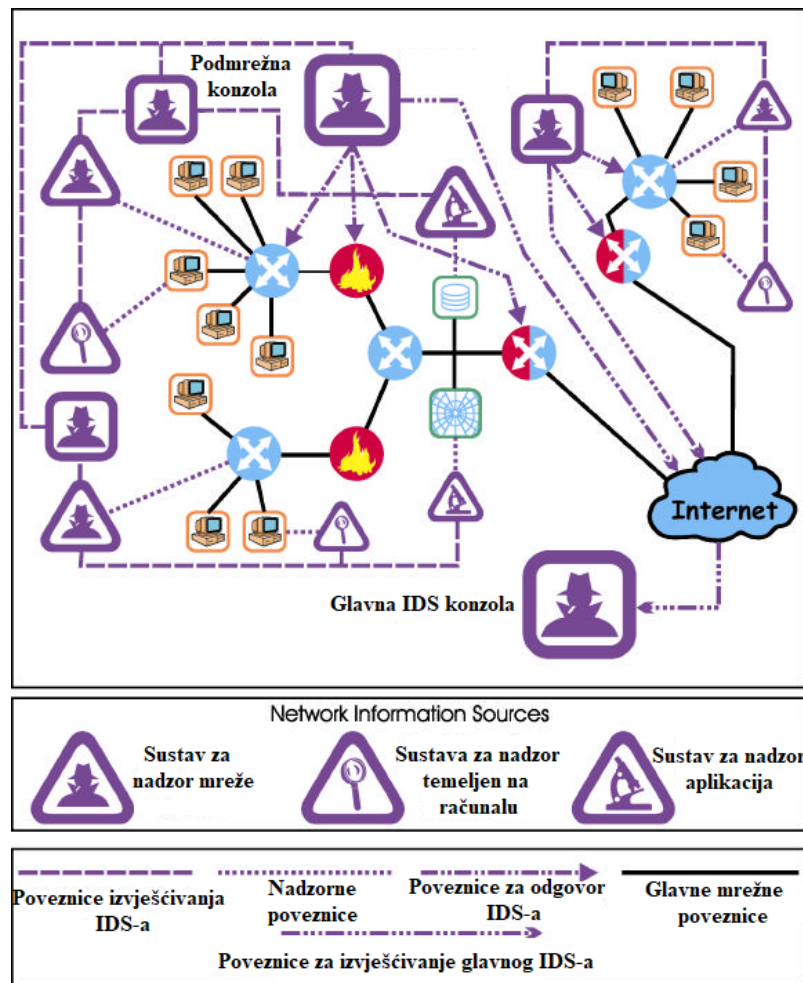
Podmrežna konzola

Internet

Glavna IDS konzola

Network Information Sources

Sustav za nadzor mreže

Sustava za nadzor temeljen na računalu

Sustav za nadzor aplikacija

Poveznice izvješćivanja IDS-a

Nadzorne poveznice

Poveznice za odgovor IDS-a

Glavne mrežne poveznice

Poveznice za izvješćivanje glavnog IDS-a